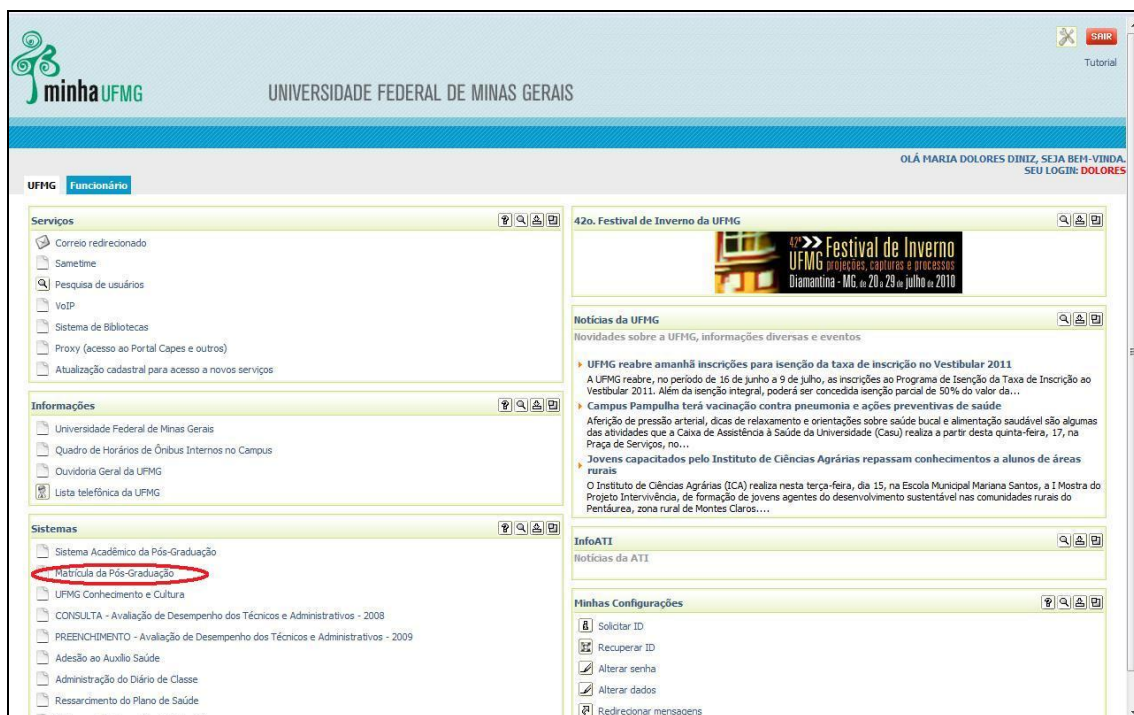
minhaUFMG UNIVERSIDADE FEDERAL DE MINAS GERAIS

SAIR
Tutorial

OLÁ MARIA DOLORES DINIZ, SEJA BEM-VINDA.
SEU LOGIN: DOLORES

UFMG Funcionário

Serviços
Correio redirecionado
Sametime
Pesquisa de usuários
VoIP
Sistema de Bibliotecas
Proxy (acesso ao Portal Capes e outros)
Atualização cadastral para acesso a novos serviços

Informações
Universidade Federal de Minas Gerais
Quadro de Horários de Ônibus Internos no Campus
Ouvidoria Geral da UFMG
Lista telefônica da UFMG

Sistemas
Sistema Acadêmico da Pós-Graduação
Matrícula da Pós-Graduação
UFMG Conhecimento e Cultura
CONSULTA - Avaliação de Desempenho dos Técnicos e Administrativos - 2008
PREENCHIMENTO - Avaliação de Desempenho dos Técnicos e Administrativos - 2009
Adesão ao Auxílio Saúde
Administração do Diário de Classe
Ressarcimento do Plano de Saúde

42o. Festival de Inverno da UFMG
42º Festival de Inverno UFMG projeções, capturas e processos Diamantina - MG. de 20 a 29 de julho de 2010

Notícias da UFMG
Novidades sobre a UFMG, informações diversas e eventos

UFMG reabre amanhã inscrições para isenção da taxa de inscrição no Vestibular 2011
A UFMG reabre, no período de 16 de junho a 9 de julho, as inscrições ao Programa de Isenção da Taxa de Inscrição ao Vestibular 2011. Além da isenção integral, poderá ser concedida isenção parcial de 50% do valor da...

Campus Pampulha terá vacinação contra pneumonia e ações preventivas de saúde
Aferição de pressão arterial, dicas de relaxamento e orientações sobre saúde bucal e alimentação saudável são algumas das atividades que a Caixa de Assistência à Saúde da Universidade (Casu) realiza a partir desta quinta-feira, 17, na Praça de Serviços, no...

Jovens capacitados pelo Instituto de Ciências Agrárias repassam conhecimentos a alunos de áreas rurais
O Instituto de Ciências Agrárias (ICA) realiza nesta terça-feira, dia 15, na Escola Municipal Mariana Santos, a I Mostra do Projeto Intervivência, de formação de jovens agentes do desenvolvimento sustentável nas comunidades rurais do Pentáurea, zona rural de Montes Claros....

InfoATI
Notícias da ATI

Minhas Configurações
Solicitar ID
Recuperar ID
Alterar senha
Alterar dados
Redirecionar mensagens